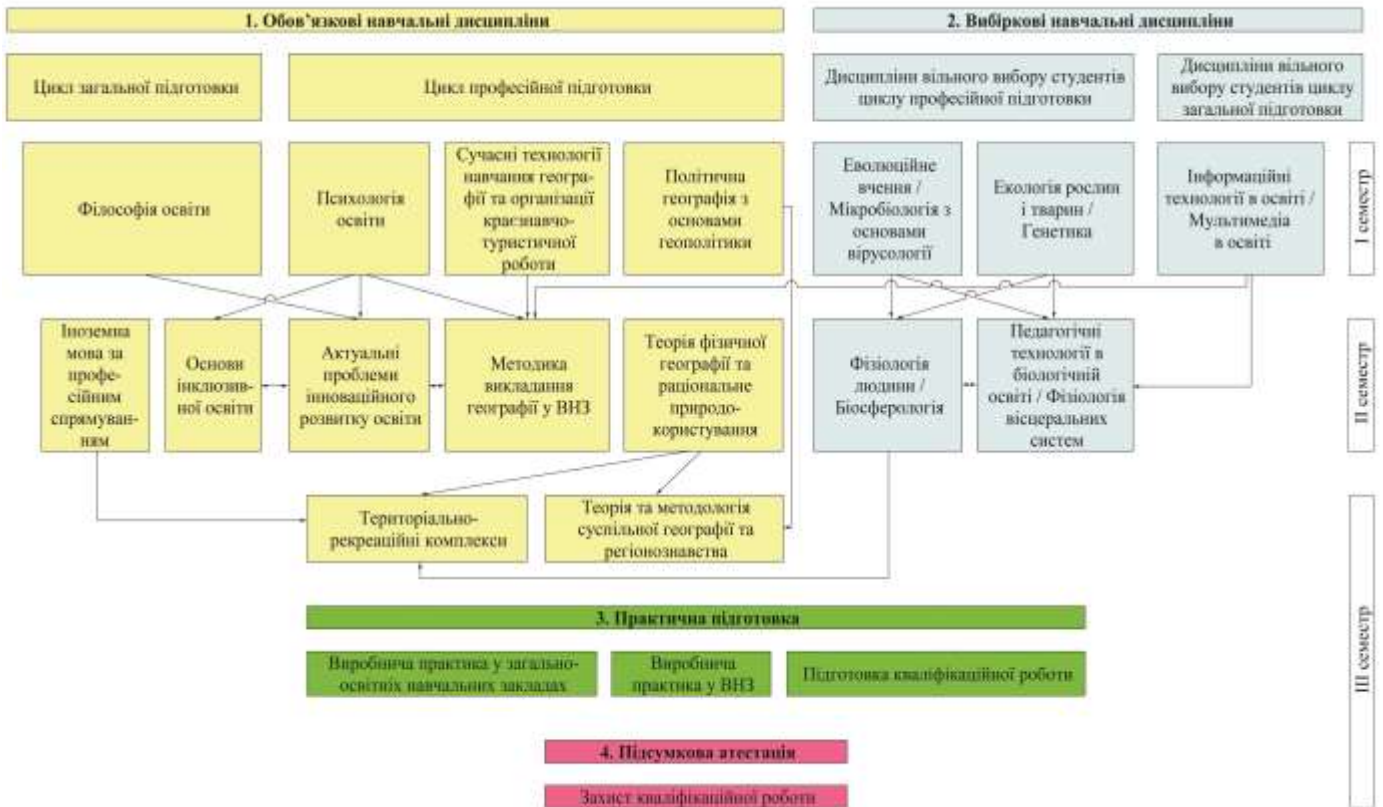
1. Обов'язкові навчальні дисципліни

2. Вибіркові навчальні дисципліни

Цикл загальної підготовки

Цикл професійної підготовки

Дисципліни вільного вибору студентів циклу професійної підготовки

Дисципліни вільного вибору студентів циклу загальної підготовки

Філософія освіти

Психологія освіти

Сучасні технології навчання географії та організації краєзнавчо-туристичної роботи

Політична географія з основами геополітики

Еволюційне вчення / Мікробіологія з основами вірусології

Екологія рослин і тварин / Генетика

Інформаційні технології в освіті / Мультимедіа в освіті

I семестр

Іноземна мова за професійним спрямуванням

Основи інклюзивної освіти

Актуальні проблеми інноваційного розвитку освіти

Методика викладання географії у ВНЗ

Теорія фізичної географії та раціональне природокористування

Фізіологія людини / Біосферологія

Педагогічні технології в біологічній освіті / Фізіологія вісцеральних систем

II семестр

Територіально-рекреаційні комплекси

Теорія та методологія суспільної географії та регіонознавства

III семестр

3. Практична підготовка

Виробнича практика у загальноосвітніх навчальних закладах

Виробнича практика у ВНЗ

Підготовка кваліфікаційної роботи

4. Підсумкова атестація

Захист кваліфікаційної роботи